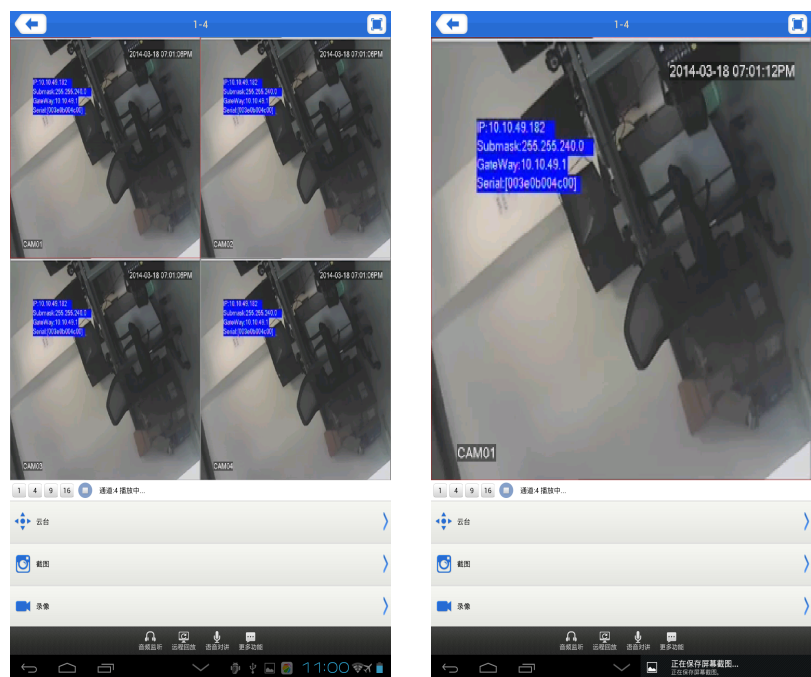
1-4

2014-03-18 07:01:08PM
IP:10.10.49.182
Submask:255.255.240.0
GateWay:10.10.49.1
Serial:[003e0b004c00]
CAM01

2014-03-18 07:01:26PM
IP:10.10.49.182
Submask:255.255.240.0
GateWay:10.10.49.1
Serial:[003e0b004c00]
CAM02

2014-03-18 07:01:08PM
IP:10.10.49.182
Submask:255.255.240.0
GateWay:10.10.49.1
Serial:[003e0b004c00]
CAM03

2014-03-18 07:01:26PM
IP:10.10.49.182
Submask:255.255.240.0
GateWay:10.10.49.1
Serial:[003e0b004c00]
CAM04

1 4 9 16 通道:4 播放中...

云台
截图
录像

音频监听 远程回放 语音对讲 更多功能

11:00

1-4

2014-03-18 07:01:12PM
IP:10.10.49.182
Submask:255.255.240.0
GateWay:10.10.49.1
Serial:[003e0b004c00]
CAM01

1 4 9 16 通道:4 播放中...

云台
截图
录像

音频监听 远程回放 语音对讲 更多功能

正在保存屏幕截图...
正在保存屏幕截图。